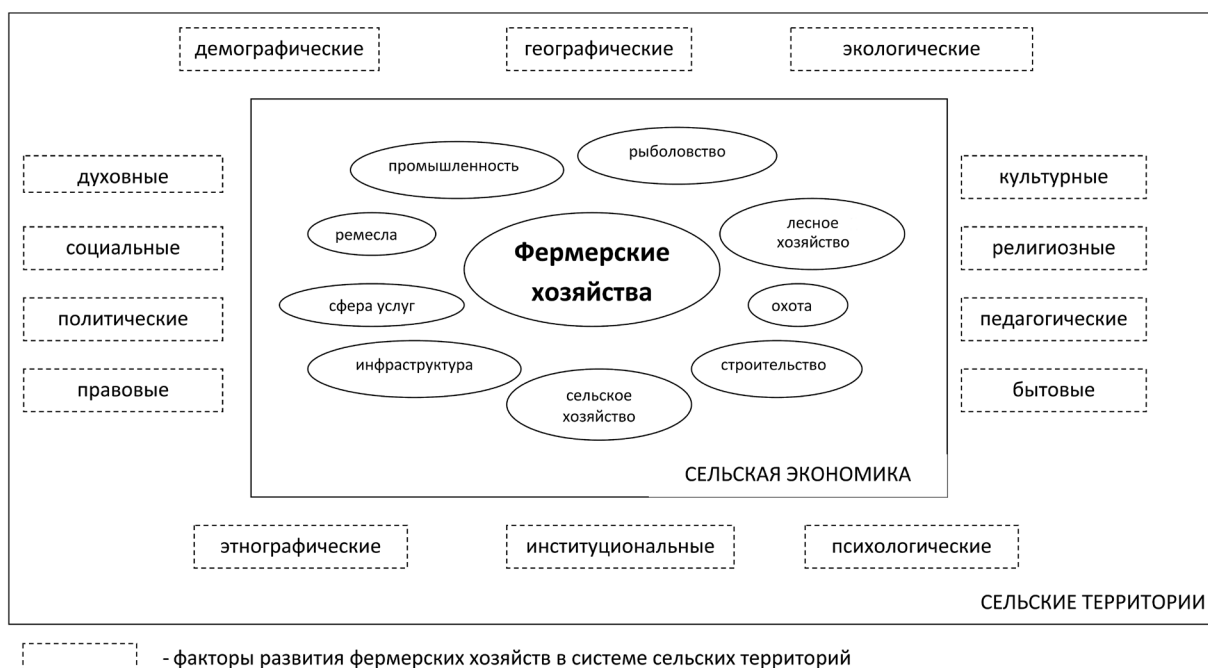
демографические

географические

экологические

духовные

социальные

политические

правовые

промышленность

рыболовство

ремесла

лесное хозяйство

Фермерские хозяйства

сфера услуг

охота

инфраструктура

строительство

сельское хозяйство

СЕЛЬСКАЯ ЭКОНОМИКА

культурные

религиозные

педагогические

бытовые

этнографические

институциональные

психологические

СЕЛЬСКИЕ ТЕРРИТОРИИ

- факторы развития фермерских хозяйств в системе сельских территорий